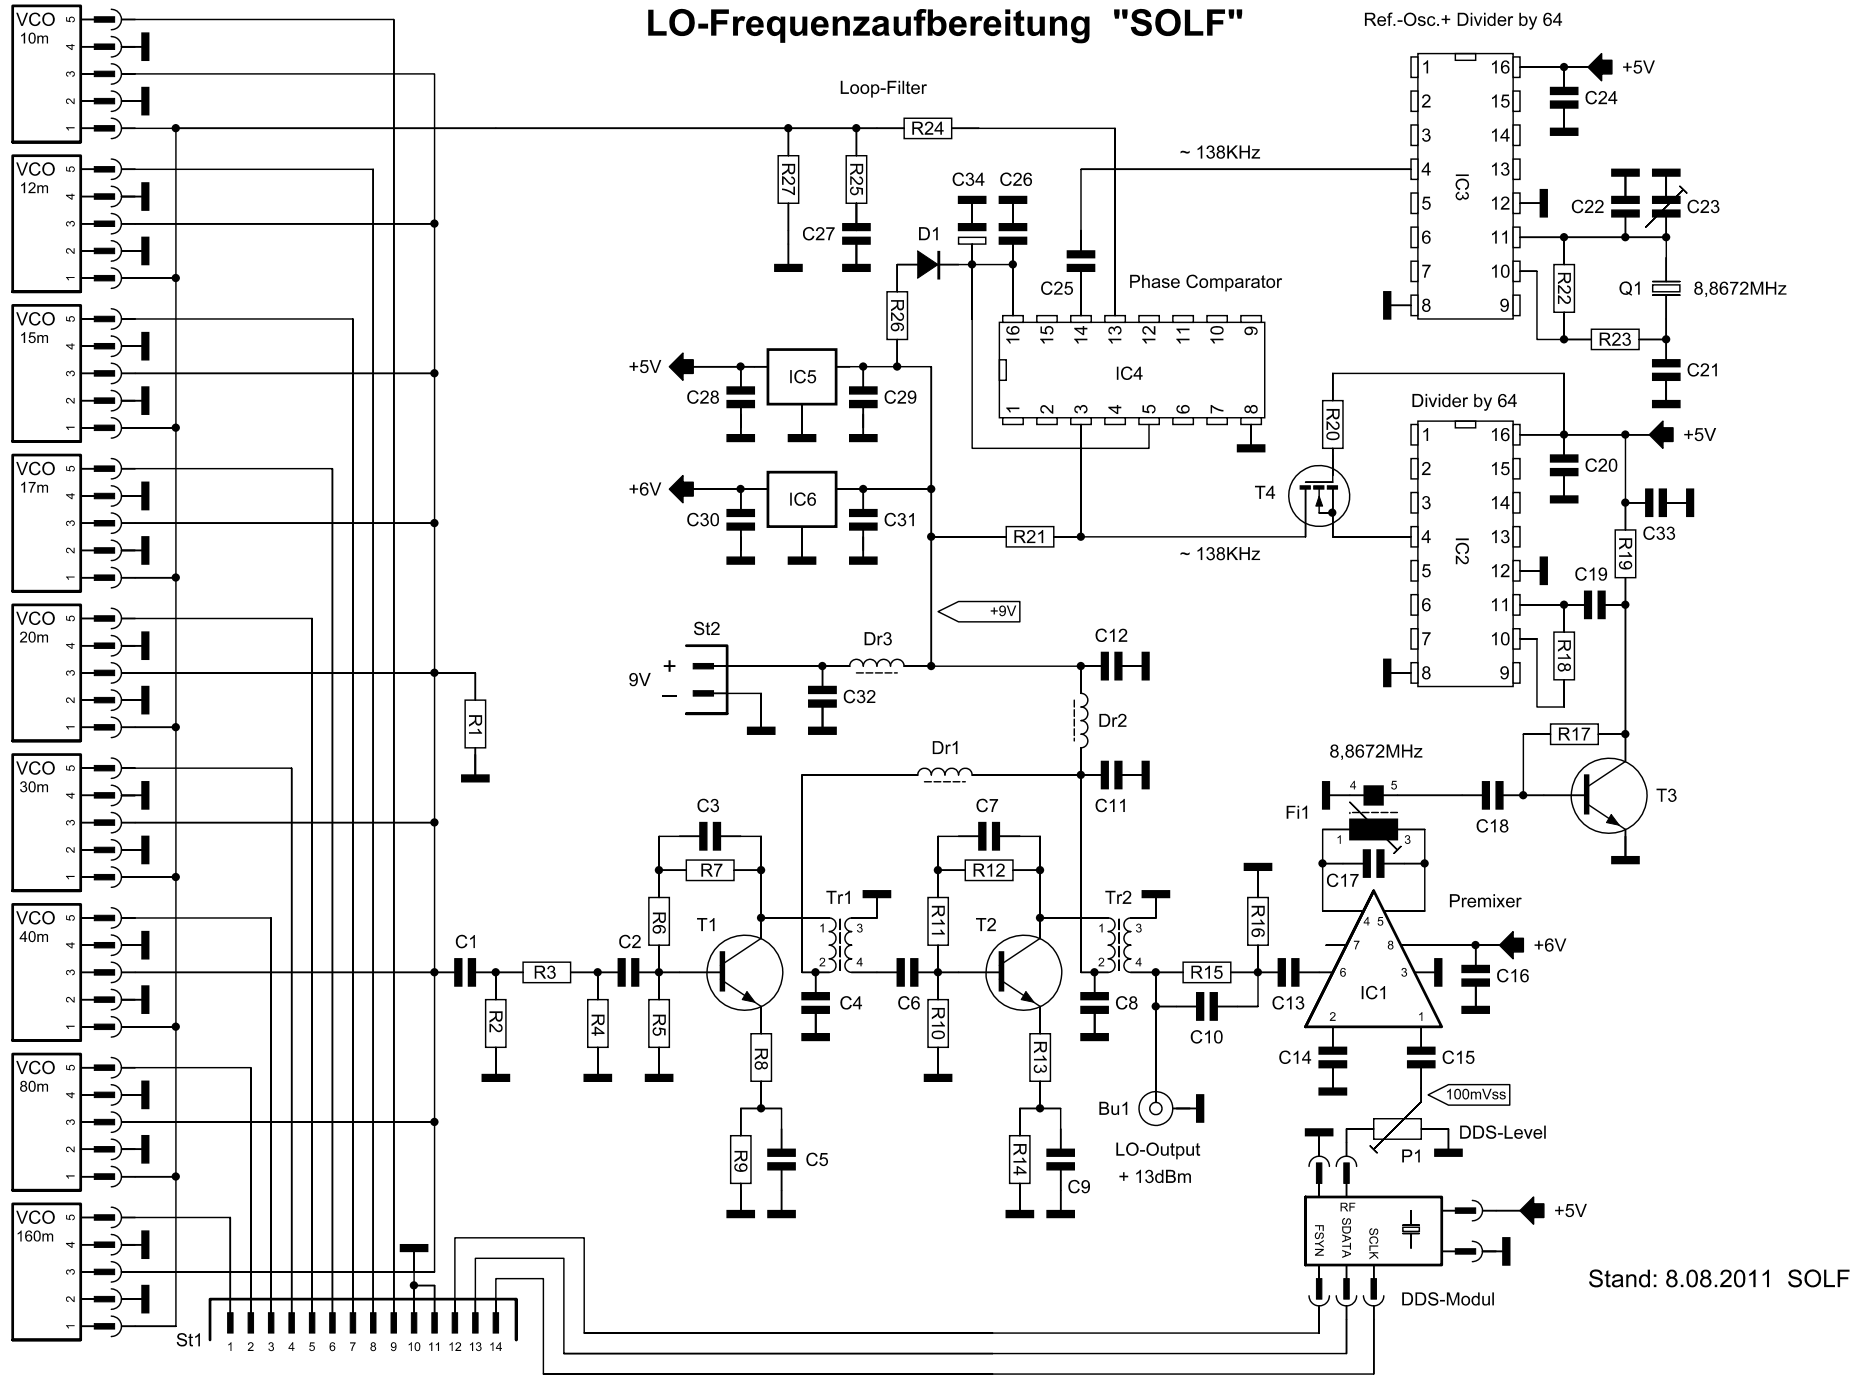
LO-Frequenzaufbereitung "SOLF"

Ref.-Osc.+ Divider by 64

VCO 10m 5 4 3 2 1
VCO 12m 5 4 3 2 1
VCO 15m 5 4 3 2 1
VCO 17m 5 4 3 2 1
VCO 20m 5 4 3 2 1
VCO 30m 5 4 3 2 1
VCO 40m 5 4 3 2 1
VCO 80m 5 4 3 2 1
VCO 160m 5 4 3 2 1

Loop-Filter
R24
R27
R25
C27
~ 138KHz
C34
C26
D1
C25
Phase Comparator
R26
16 15 14 13 12 11 10 9
IC4
1 2 3 4 5 6 7 8
+5V
IC5
C28
C29
+6V
IC6
C30
C31
R21
~ 138KHz
+9V
St2
9V
+
−
Dr3
C32
C12
Dr2
Dr1
C11
R1

IC3
1 2 3 4 5 6 7 8
16 15 14 13 12 11 10 9
+5V
C24
C22
C23
R22
Q1
8,8672MHz
R23
C21
Divider by 64
R20
IC2
1 2 3 4 5 6 7 8
16 15 14 13 12 11 10 9
+5V
C20
T4
C33
R19
C19
R18
R17
T3

C3
R7
R6
T1
C1
R3
C2
R2
R4
R5
R8
R9
C5
Tr1
1 3
2 4
C4
C7
R12
R11
T2
C6
R10
R13
R14
C9
Tr2
1 3
2 4
C8
R15
C10
C13
R16
Bu1
LO-Output
+ 13dBm

8,8672MHz
4 5
Fi1
1 3
C17
C18
Premixer
4 5
7 8
6 3
2 1
IC1
+6V
C16
C14
C15
100mVss
DDS-Level
P1
RF
FSYN
SDATA
SCLK
+5V
DDS-Modul

St1
1 2 3 4 5 6 7 8 9 10 11 12 13 14

Stand: 8.08.2011 SOLF